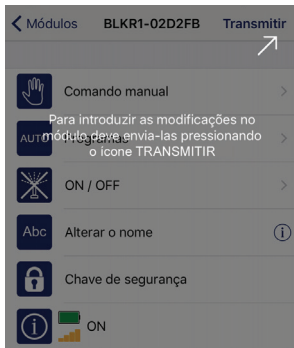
Módulos BLKR1-02D2FB Transmitir

Comando manual

AUTO Programas

Para introduzir as modificações no módulo deve envia-las pressionando o icone TRANSMITIR

ON / OFF

Abc Alterar o nome

Chave de segurança

ON